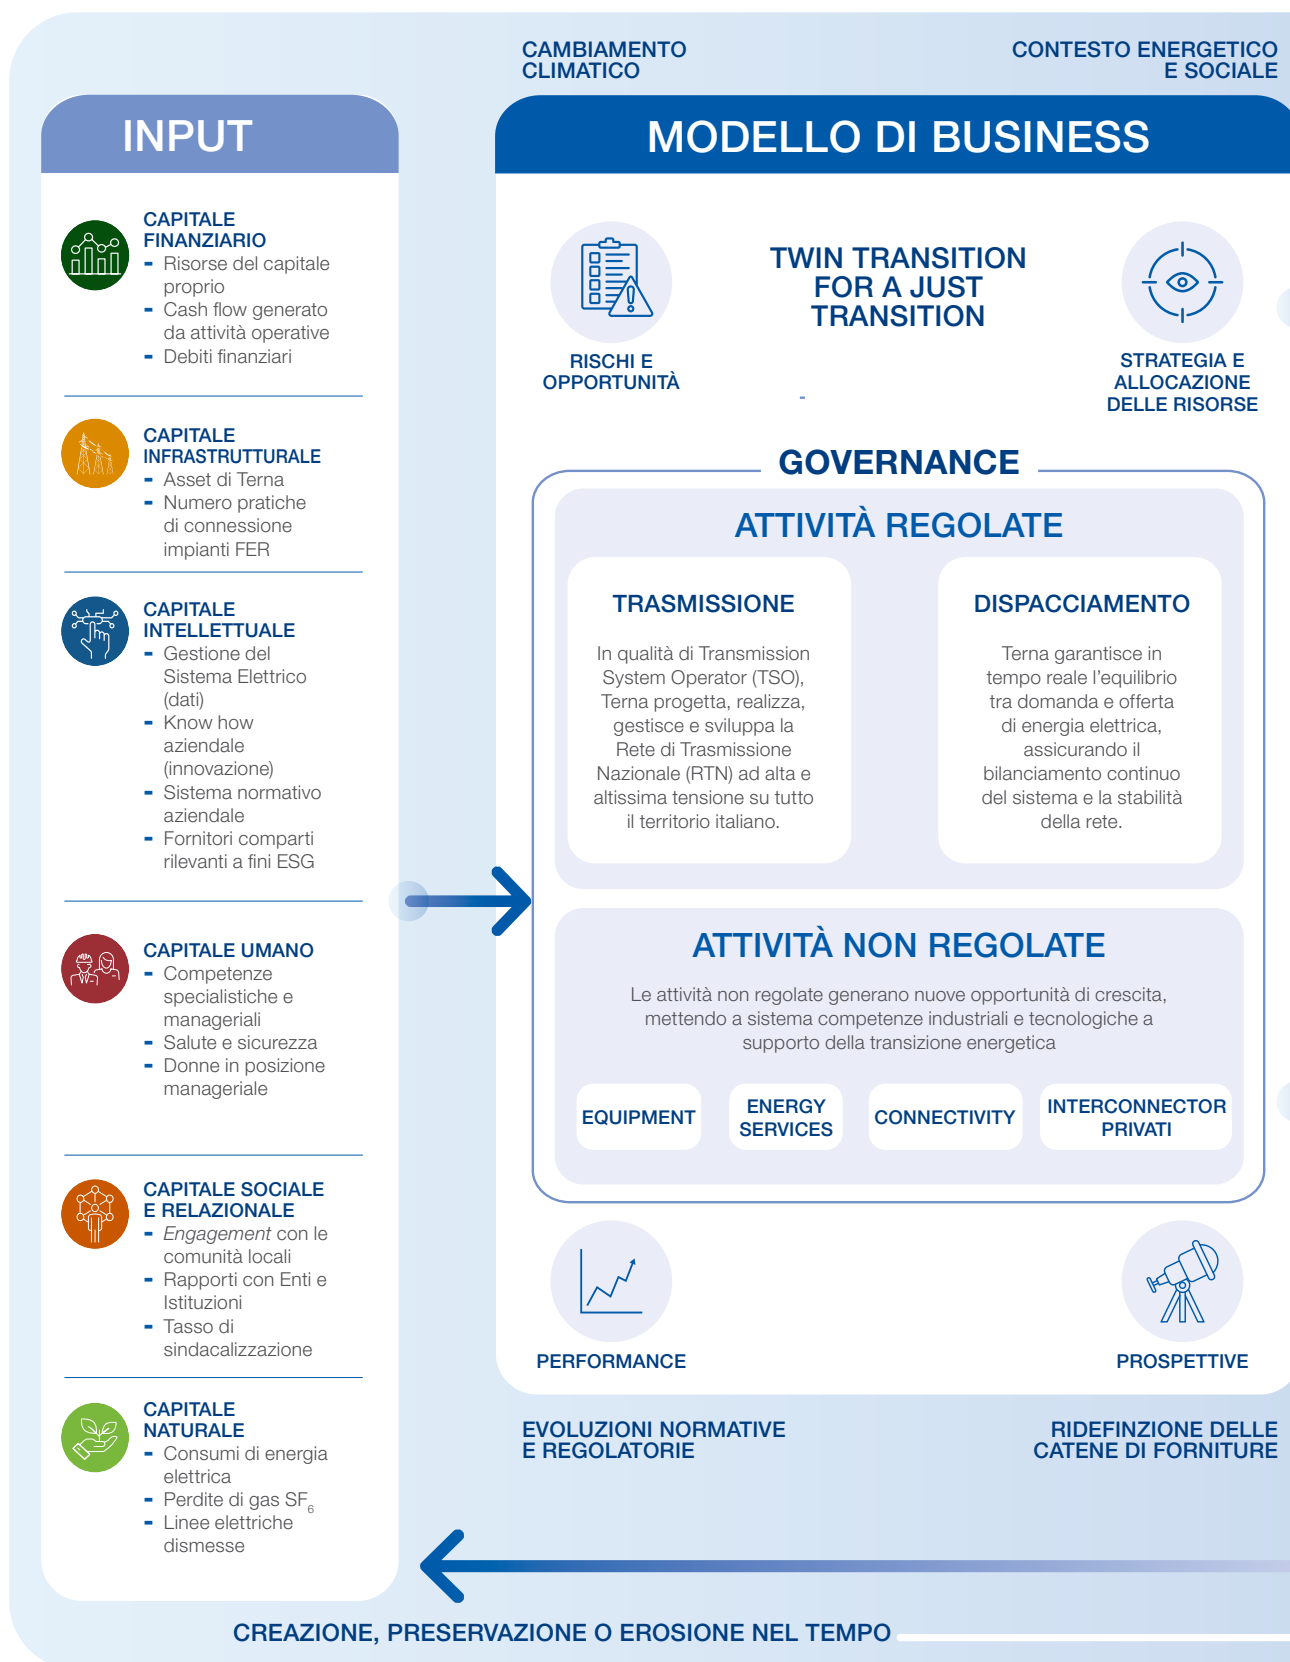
CAMBIAMENTO CLIMATICO

CONTESTO ENERGETICO E SOCIALE

INPUT

CAPITALE FINANZIARIO
- Risorse del capitale proprio
- Cash flow generato da attività operative
- Debiti finanziari

CAPITALE INFRASTRUTTURALE
- Asset di Terna
- Numero pratiche di connessione impianti FER

CAPITALE INTELLETTUALE
- Gestione del Sistema Elettrico (dati)
- Know how aziendale (innovazione)
- Sistema normativo aziendale
- Fornitori comparti rilevanti a fini ESG

CAPITALE UMANO
- Competenze specialistiche e manageriali
- Salute e sicurezza
- Donne in posizione manageriale

CAPITALE SOCIALE E RELAZIONALE
- Engagement con le comunità locali
- Rapporti con Enti e Istituzioni
- Tasso di sindacalizzazione

CAPITALE NATURALE
- Consumi di energia elettrica
- Perdite di gas $SF_6$
- Linee elettriche dismesse

MODELLO DI BUSINESS

RISCHI E OPPORTUNITÀ

TWIN TRANSITION FOR A JUST TRANSITION

STRATEGIA E ALLOCAZIONE DELLE RISORSE

GOVERNANCE

ATTIVITÀ REGOLATE

TRASMISSIONE
In qualità di Transmission System Operator (TSO), Terna progetta, realizza, gestisce e sviluppa la Rete di Trasmissione Nazionale (RTN) ad alta e altissima tensione su tutto il territorio italiano.

DISPACCIAMENTO
Terna garantisce in tempo reale l'equilibrio tra domanda e offerta di energia elettrica, assicurando il bilanciamento continuo del sistema e la stabilità della rete.

ATTIVITÀ NON REGOLATE
Le attività non regolate generano nuove opportunità di crescita, mettendo a sistema competenze industriali e tecnologiche a supporto della transizione energetica

EQUIPMENT | ENERGY SERVICES | CONNECTIVITY | INTERCONNECTOR PRIVATI

PERFORMANCE

PROSPETTIVE

EVOLUZIONI NORMATIVE E REGOLATORIE

RIDEFINZIONE DELLE CATENE DI FORNITURE

CREAZIONE, PRESERVAZIONE O EROSIONE NEL TEMPO